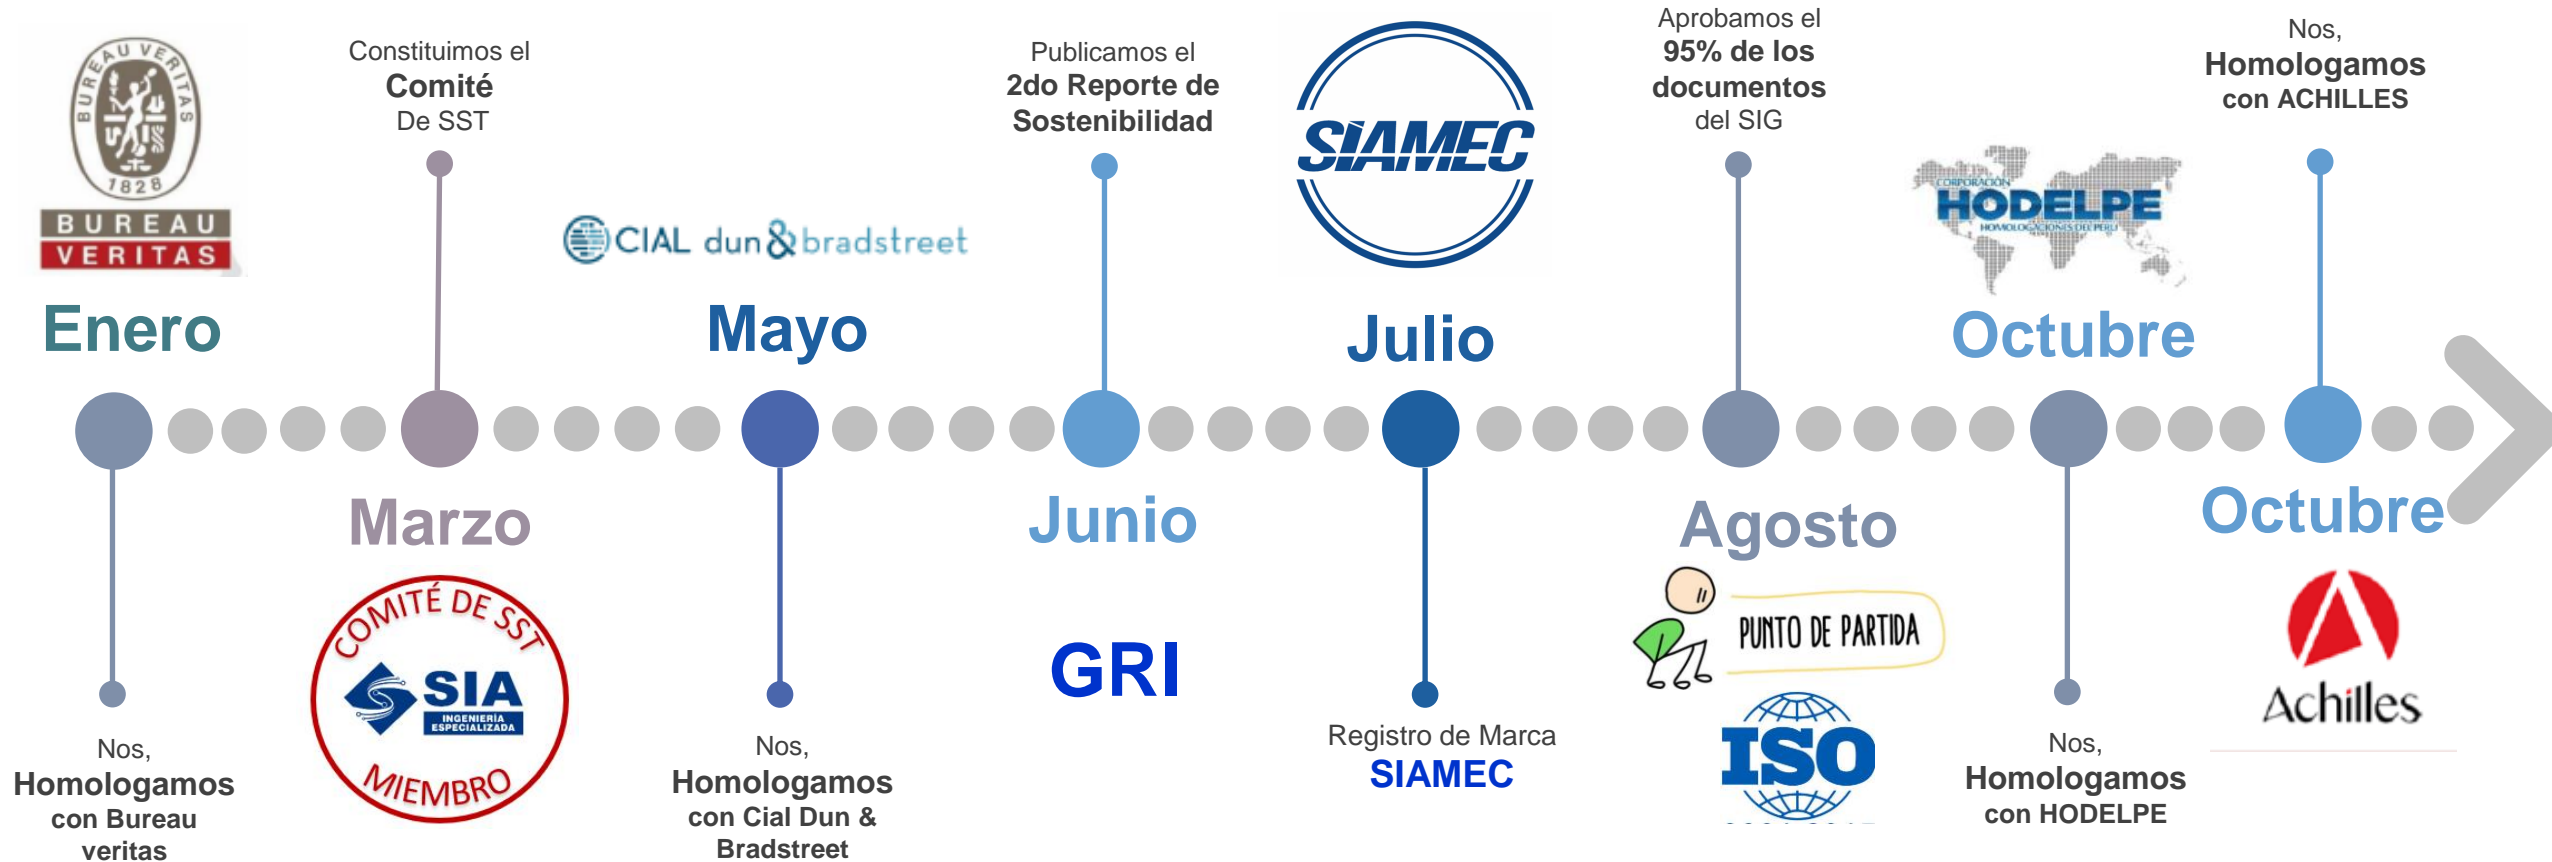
BUREAU VERITAS 1828
BUREAU VERITAS

Enero

Nos, Homologamos con Bureau veritas

Constituimos el Comité De SST

Marzo

COMITÉ DE SST
SIA INGENIERIA ESPECIALIZADA
MIEMBRO

CIAL dun&bradstreet

Mayo

Nos, Homologamos con Cial Dun & Bradstreet

Publicamos el 2do Reporte de Sostenibilidad

Junio

GRI

SIAMEC

Julio

Registro de Marca SIAMEC

Aprobamos el 95% de los documentos del SIG

Agosto

PUNTO DE PARTIDA

ISO

CORPORACIÓN HODELPE HOMOLOGACIONES DEL PERÚ

Octubre

Nos, Homologamos con HODELPE

Nos, Homologamos con ACHILLES

Octubre

Achilles